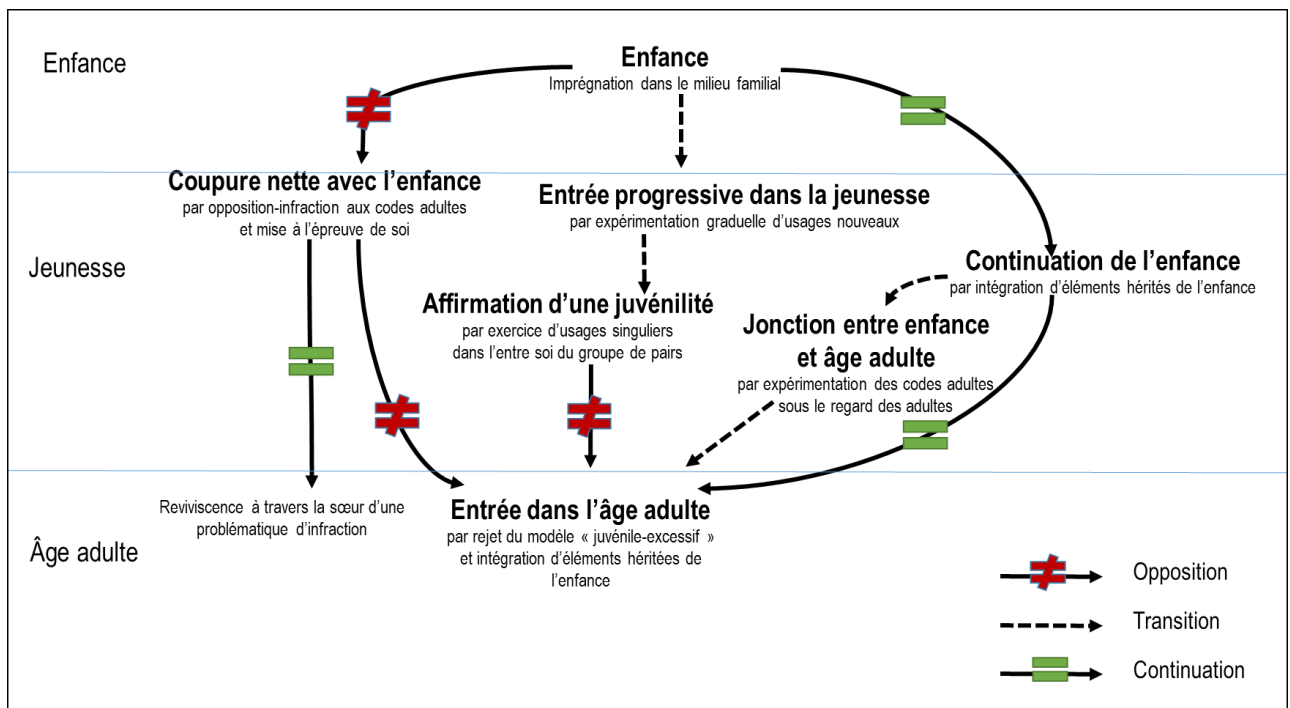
Enfance

Enfance
Imprégnation dans le milieu familial

Jeunesse

Coupure nette avec l'enfance
par opposition-infraction aux codes adultes et mise à l'épreuve de soi

Entrée progressive dans la jeunesse
par expérimentation graduelle d'usages nouveaux

Continuation de l'enfance
par intégration d'éléments hérités de l'enfance

Affirmation d'une juvénilité
par exercice d'usages singuliers dans l'entre soi du groupe de pairs

Jonction entre enfance et âge adulte
par expérimentation des codes adultes sous le regard des adultes

Âge adulte

Reviviscence à travers la sœur d'une problématique d'infraction

Entrée dans l'âge adulte
par rejet du modèle « juvénile-excessif » et intégration d'éléments héritées de l'enfance

Opposition

Transition

Continuation